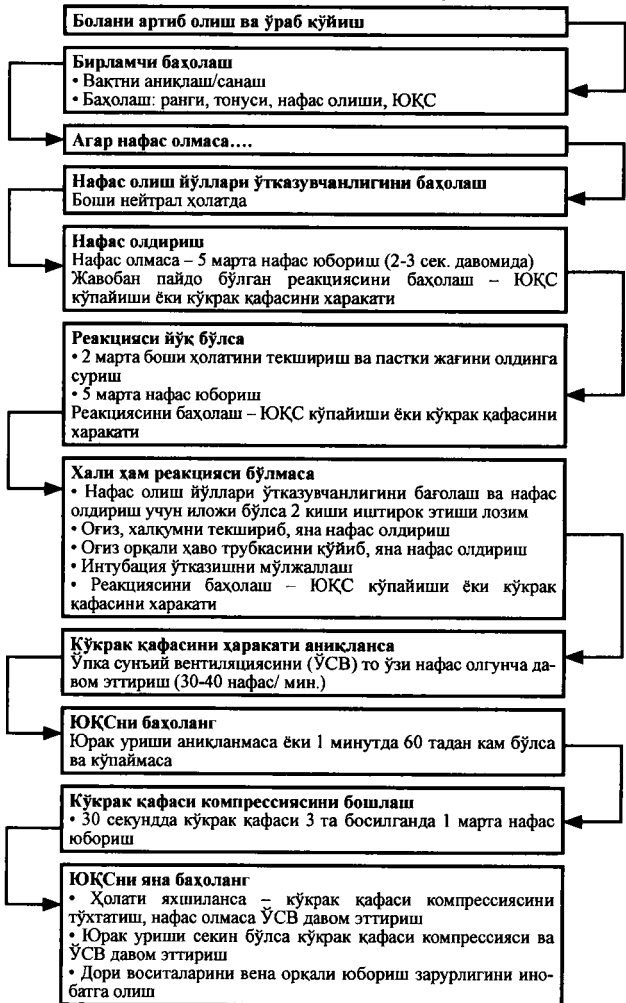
Болани артиб олиш ва ўраб қўйиш

Бирламчи баҳолаш
• Вақтни аниқлаш/санаш
• Баҳолаш: ранги, тонуси, нафас олиши, ЮҚС

Агар нафас олмаса….

Нафас олиш йўллари ўтказувчанлигини баҳолаш
Боши нейтрал ҳолатда

Нафас олдириш
Нафас олмаса – 5 марта нафас юбориш (2-3 сек. давомида)
Жавобан пайдо бўлган реакциясини баҳолаш – ЮҚС кўпайиши ёки кўкрак қафасини ҳаракати

Реакцияси йўқ бўлса
• 2 марта боши ҳолатини текшириш ва пастки жағини олдинга суриш
• 5 марта нафас юбориш
Реакциясини баҳолаш – ЮҚС кўпайиши ёки кўкрак қафасини ҳаракати

Ҳали ҳам реакцияси бўлмаса
• Нафас олиш йўллари ўтказувчанлигини бағолаш ва нафас олдириш учун иложи бўлса 2 киши иштирок этиши лозим
• Оғиз, ҳалқумни текшириб, яна нафас олдириш
• Оғиз орқали ҳаво трубкасини қўйиб, яна нафас олдириш
• Интубация ўтказишни мўлжаллаш
• Реакциясини баҳолаш – ЮҚС кўпайиши ёки кўкрак қафасини ҳаракати

Кўкрак қафасини ҳаракати аниқланса
Ўпка сунъий вентиляциясини (ЎСВ) то ўзи нафас олгунча давом эттириш (30-40 нафас/ мин.)

ЮҚСни баҳоланг
Юрак уриши аниқланмаса ёки 1 минутда 60 тадан кам бўлса ва кўпаймаса

Кўкрак қафаси компрессиясини бошлаш
• 30 секундда кўкрак қафаси 3 та босилганда 1 марта нафас юбориш

ЮҚСни яна баҳоланг
• Ҳолати яхшиланса – кўкрак қафаси компрессиясини тўхтатиш, нафас олмаса ЎСВ давом эттириш
• Юрак уриши секин бўлса кўкрак қафаси компрессияси ва ЎСВ давом эттириш
• Дори воситаларини вена орқали юбориш зарурлигини инобатга олиш